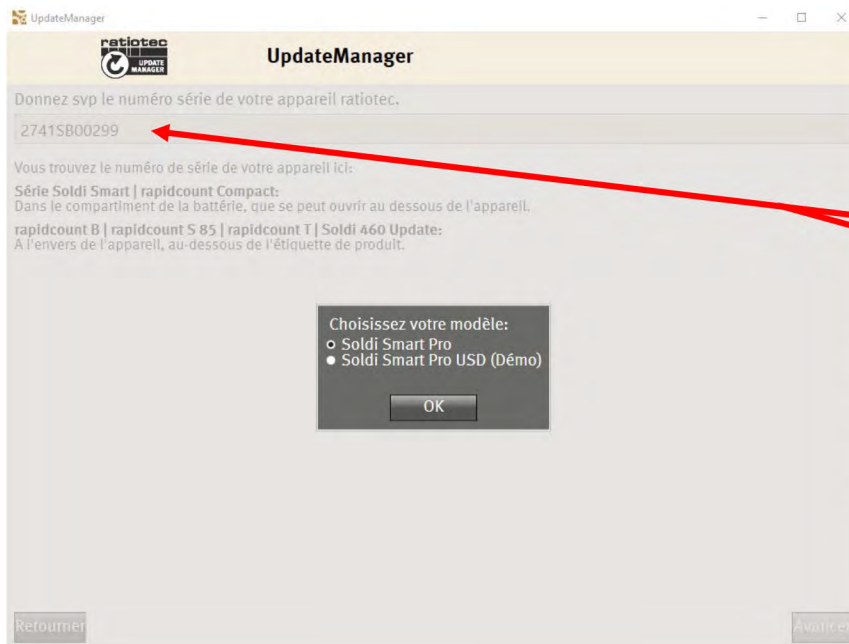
UpdateManager

ratiotec
UPDATE MANAGER

UpdateManager

Donnez svp le numéro série de votre appareil ratiotec.

2741SB00299

Vous trouvez le numéro de série de votre appareil ici:

Série Soldi Smart | rapidcount Compact:
Dans le compartiment de la battérie, que se peut ouvrir au dessous de l'appareil.

rapidcount B | rapidcount S 85 | rapidcount T | Soldi 460 Update:
A l'envers de l'appareil, au-dessous de l'étiquette de produit.

Choisissez votre modèle:
Soldi Smart Pro
Soldi Smart Pro USD (Démo)

OK

Retourner

Avance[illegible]